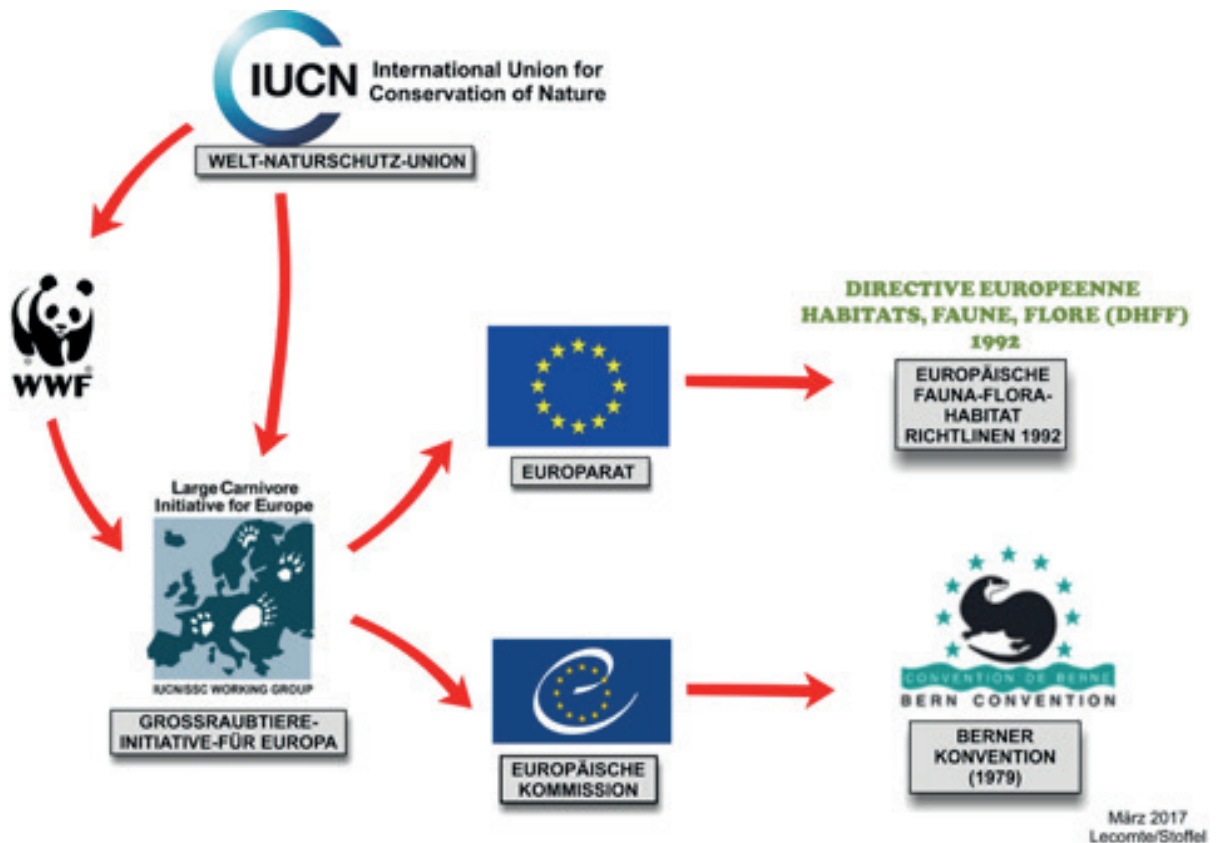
IUCN International Union for Conservation of Nature

WELT-NATURSCHUTZ-UNION

WWF

Large Carnivore Initiative for Europe

IUCN/SSC WORKING GROUP

GROSSRAUBTIERE-INITIATIVE-FÜR EUROPA

EUROPARAT

EUROPÄISCHE KOMMISSION

DIRECTIVE EUROPEENNE HABITATS, FAUNE, FLORE (DHFF) 1992

EUROPÄISCHE FAUNA-FLORA-HABITAT RICHTLINEN 1992

CONVENTION DE BERNE
BERN CONVENTION

BERNER KONVENTION (1979)

März 2017
Lecomte/Stoffel